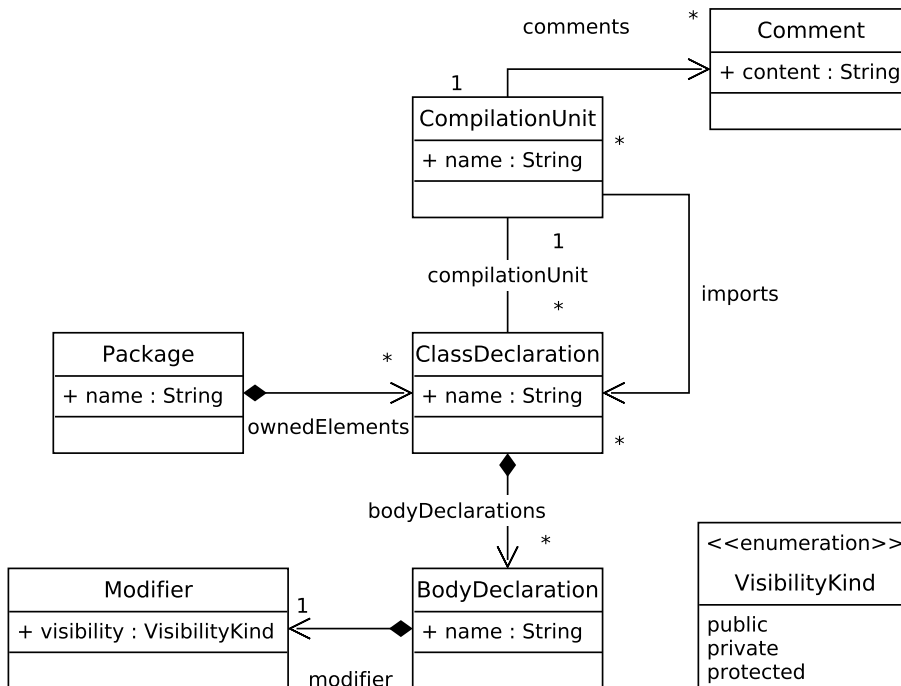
comments

*

Comment

+ content : String

1

CompilationUnit

+ name : String

*

1

compilationUnit

*

imports

Package

+ name : String

*

ClassDeclaration

+ name : String

ownedElements

*

bodyDeclarations

*

<<enumeration>>

VisibilityKind

public
private
protected

Modifier

+ visibility : VisibilityKind

1

BodyDeclaration

+ name : String

modifier